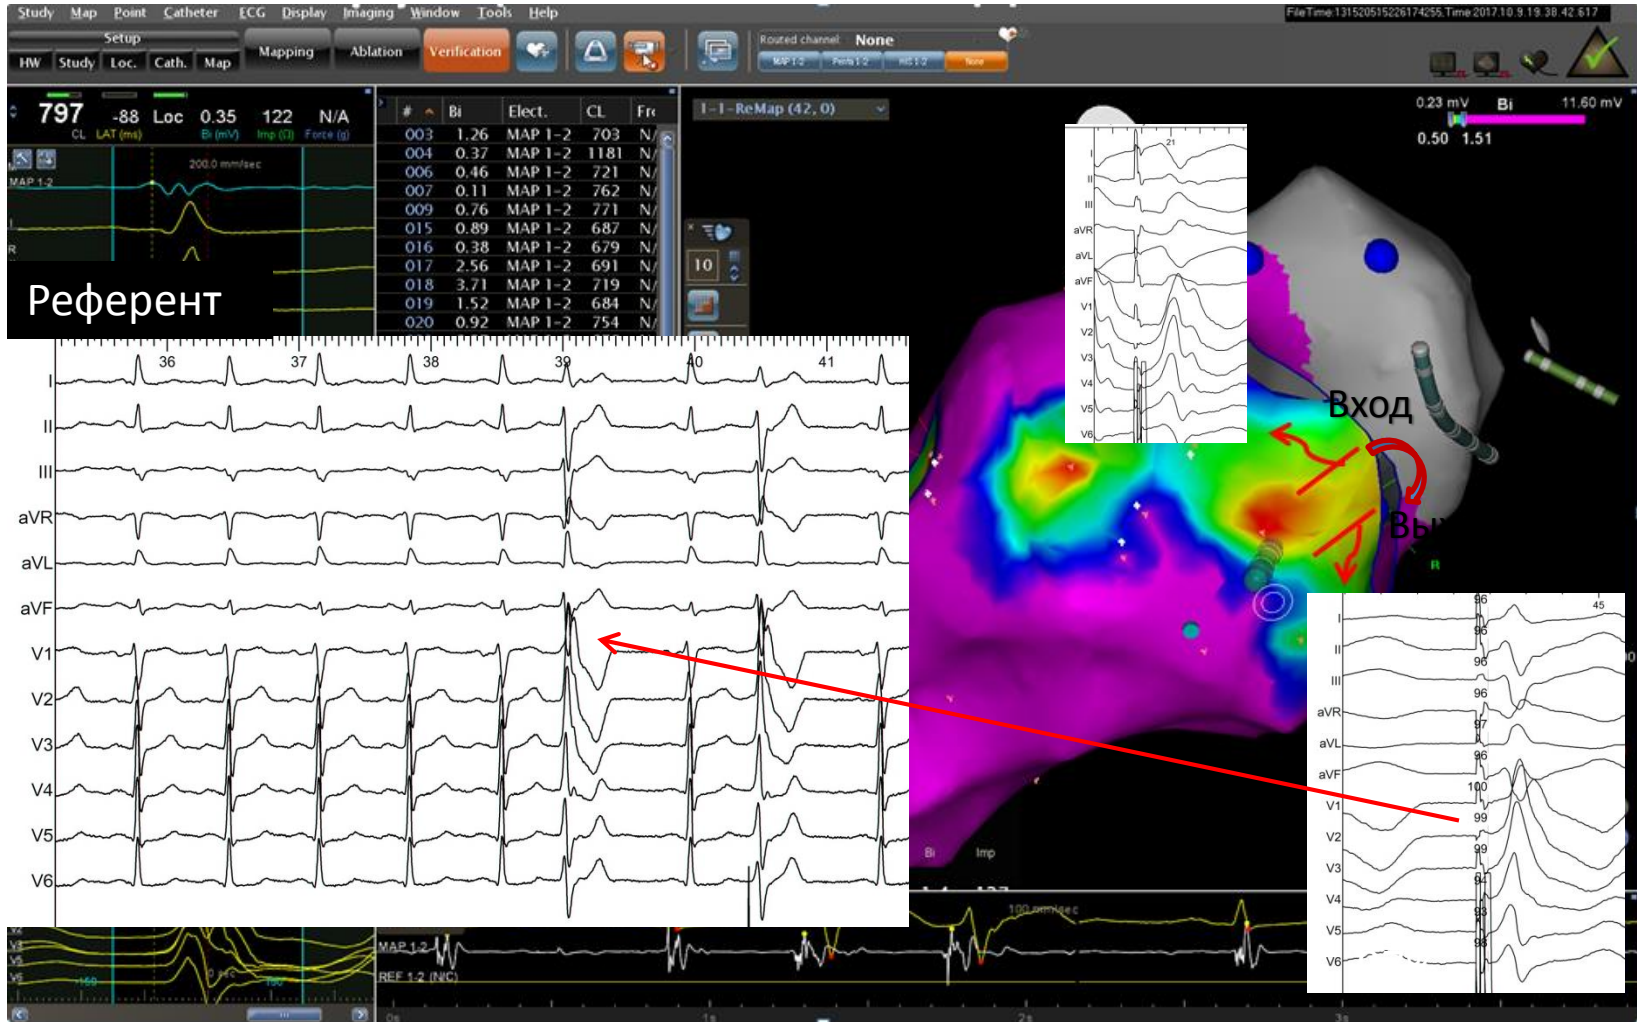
Study Map Point Catheter ECG Display Imaging Window Tools Help

FileTime:131520515226174255,Time:2017.10.9.19.38.42.617

Setup
HW Study Loc. Cath. Map
Mapping
Ablation
Verification

Routed channel: None
MAP 1-2 Penta 1-2 HIS 1-2 None

797 CL
-88 LAT (ms)
Loc
0.35 Bi (mV)
122 Imp (Ω)
N/A Force (g)

200.0 mm/sec
MAP 1-2
I
R

Референт

| # | Bi | Elect. | CL | Fr |
|---|---|---|---|---|
| 003 | 1.26 | MAP 1-2 | 703 | N/ |
| 004 | 0.37 | MAP 1-2 | 1181 | N/ |
| 006 | 0.46 | MAP 1-2 | 721 | N/ |
| 007 | 0.11 | MAP 1-2 | 762 | N/ |
| 009 | 0.76 | MAP 1-2 | 771 | N/ |
| 015 | 0.89 | MAP 1-2 | 687 | N/ |
| 016 | 0.38 | MAP 1-2 | 679 | N/ |
| 017 | 2.56 | MAP 1-2 | 691 | N/ |
| 018 | 3.71 | MAP 1-2 | 719 | N/ |
| 019 | 1.52 | MAP 1-2 | 684 | N/ |
| 020 | 0.92 | MAP 1-2 | 754 | N/ |

10

1-1-ReMap (42, 0)

0.23 mV Bi 11.60 mV
0.50 1.51

36 37 38 39 40 41
I
II
III
aVR
aVL
aVF
V1
V2
V3
V4
V5
V6

21
I II III aVR aVL aVF V1 V2 V3 V4 V5 V6

Вход
Вы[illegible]

45
I II III aVR aVL aVF V1 V2 V3 V4 V5 V6
96 96 96 96 97 96 100 99 99 94 93 98

Bi Imp
100 mm/sec
MAP 1-2
REF 1-2 (N/C)